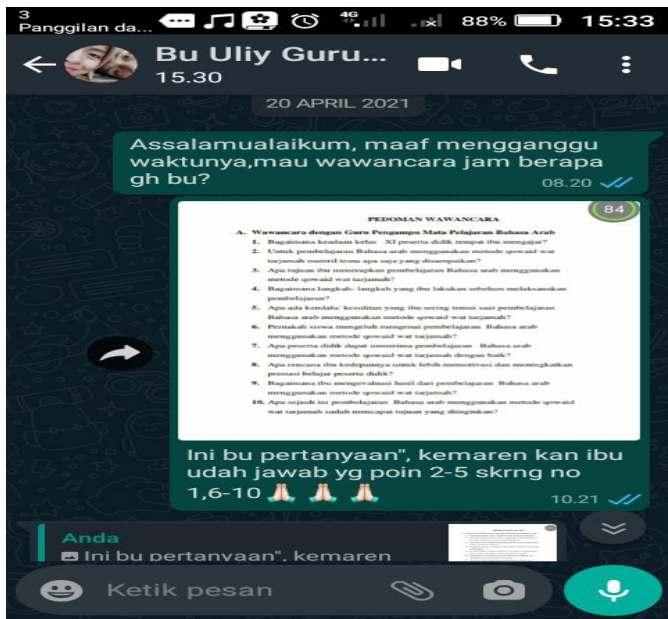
3
Panggilan da... 4G 88% 15:33

Bu Uliy Guru...
15.30

20 APRIL 2021

Assalamualaikum, maaf mengganggu waktunya,mau wawancara jam berapa gh bu? 08.20

84

PEDOMAN WAWANCARA

A. Wawancara dengan Guru Pengampu Mata Pelajaran Bahasa Arab

1. Bagaimana keadaan kelas XI peserta didik tempat ibu mengajar?
2. Untuk pembelajaran Bahasa arab menggunakan metode qowaid wat tarjamah materi tema apa saja yang disampaikan?
3. Apa tujuan ibu menerapkan pembelajaran Bahasa arab menggunakan metode qowaid wat tarjamah?
4. Bagaimana langkah- langkah yang ibu lakukan sebelum melaksanakan pembelajaran?
5. Apa ada kendala/ kesulitan yang ibu sering temui saat pembelajaran Bahasa arab menggunakan metode qowaid wat tarjamah?
6. Pernakah siswa mengeluh mengenai pembelajaran Bahasa arab menggunakan metode qowaid wat tarjamah?
7. Apa peserta didik dapat memahami pembelajaran Bahasa arab menggunakan metode qowaid wat tarjamah dengan baik?
8. Apa rencana ibu kedepannya untuk lebih memotivasi dan meningkatkan prestasi belajar peserta didik?
9. Bagaimana ibu mengevaluasi hasil dari pembelajaran Bahasa arab menggunakan metode qowaid wat tarjamah?
10. Apa sejauh ini pembelajaran Bahasa arab menggunakan metode qowaid wat tarjamah sudah mencapai tujuan yang diinginkan?

Ini bu pertanyaan", kemaren kan ibu udah jawab yg poin 2-5 skrng no 1,6-10 🙏 🙏 🙏 10.21

Anda
Ini bu pertanyaan", kemaren

Ketik pesan